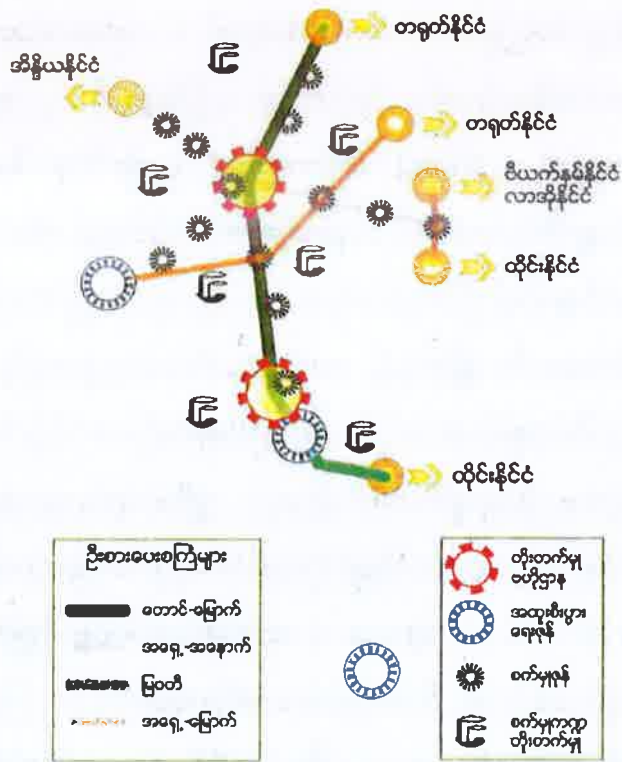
တရုတ်နိုင်ငံ

အိန္ဒိယနိုင်ငံ

တရုတ်နိုင်ငံ

ဗီယက်နမ်နိုင်ငံ
လာအိုနိုင်ငံ

ထိုင်းနိုင်ငံ

ထိုင်းနိုင်ငံ

ဦးစားပေးစင်္ကြံများ

တောင်-မြောက်

အရှေ့-အနောက်

မြဝတီ

အရှေ့-မြောက်

တိုးတက်မှုဗဟိုဌာန

အထူးစီးပွားရေးဇုန်

စက်မှုဇုန်

စက်မှုကဏ္ဍတိုးတက်မှု